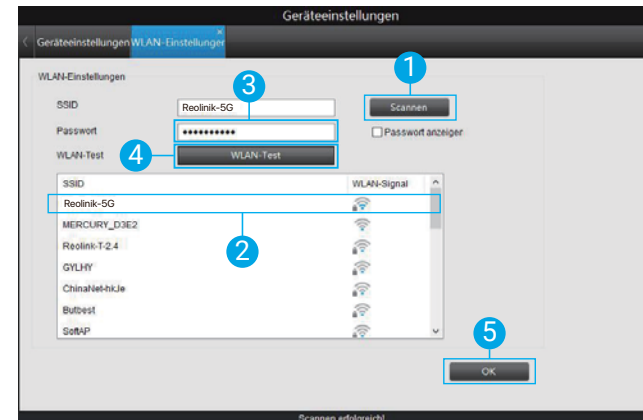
Geräteeinstellungen

Geräteeinstellungen WLAN-Einstellungen

WLAN-Einstellungen

SSID Reolinik-5G

Passwort ••••••••••

WLAN-Test WLAN-Test

Scannen

Passwort anzeigen

1

3

4

| SSID | WLAN-Signal |
|---|---|
| Reolinik-5G | |
| MERCURY_D3E2 | |
| Reolink-T-2.4 | |
| GYLHY | |
| ChinaNet-hkJe | |
| Butbest | |
| SoftAP | |

2

5

OK

Scannen erfolgreich!